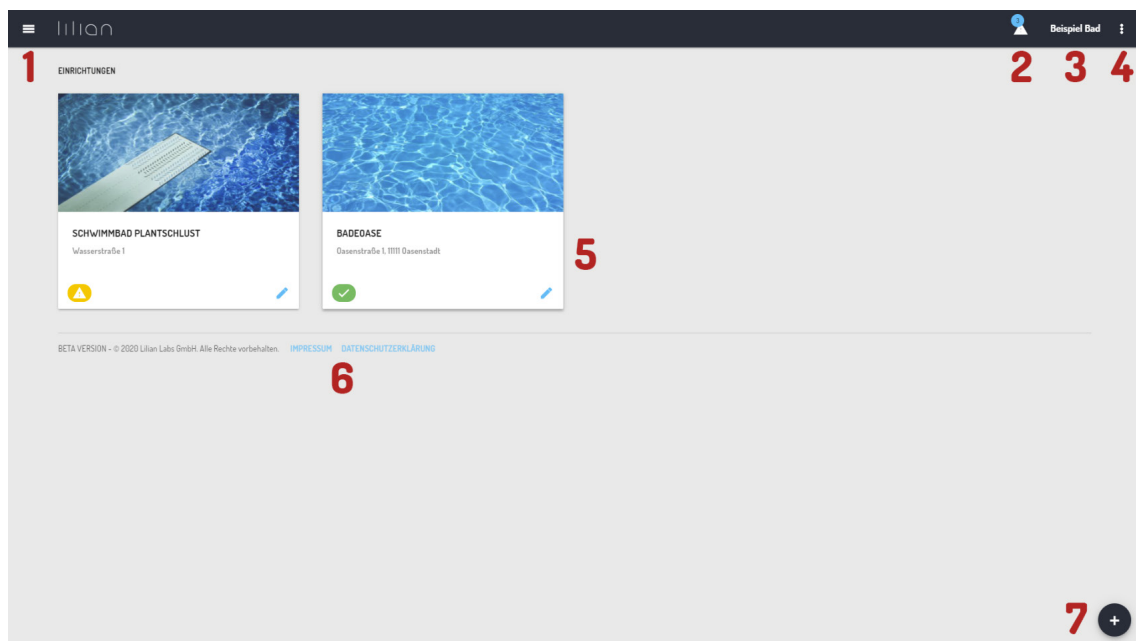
lilian

3

Beispiel Bad

1

2 3 4

EINRICHTUNGEN

SCHWIMMBAD PLANTSCHLUST

Wasserstraße 1

BADEOASE

Oasenstraße 1, 11111 Oasenstadt

5

BETA VERSION - © 2020 Lilian Labs GmbH. Alle Rechte vorbehalten. IMPRESSUM DATENSCHUTZERKLÄRUNG

6

7

+